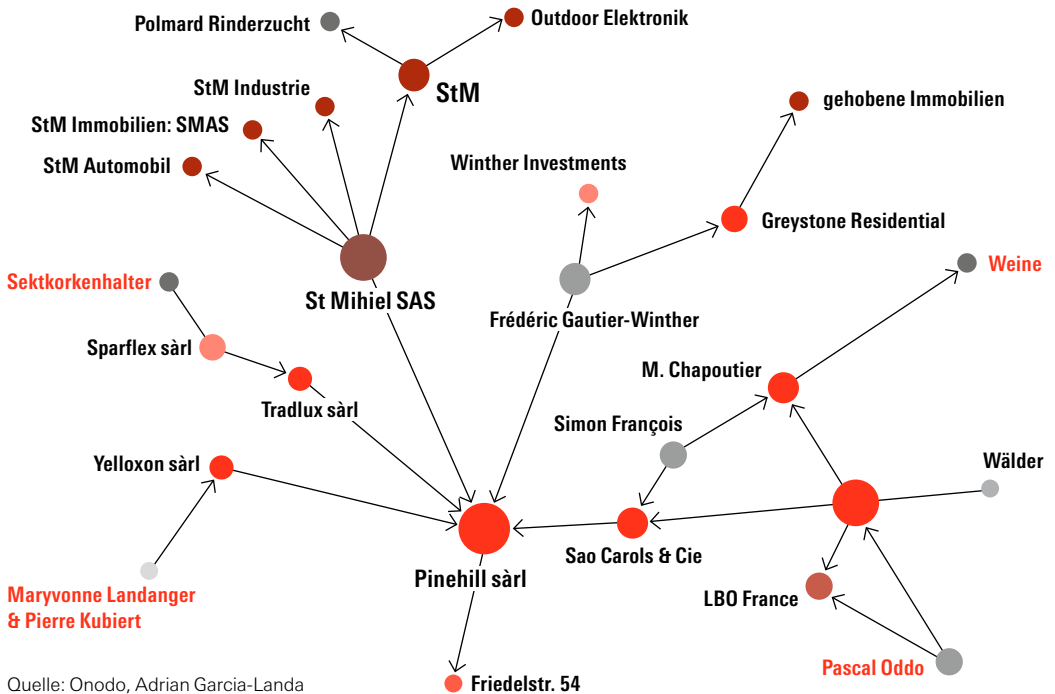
Polmard Rinderzucht

Outdoor Elektronik

StM Industrie

StM

StM Immobilien: SMAS

gehobene Immobilien

StM Automobil

Winther Investments

Greystone Residential

Sektkorkenhalter

St Mihiel SAS

Weine

Frédéric Gautier-Winther

Sparflex sàrl

M. Chapoutier

Tradlux sàrl

Simon François

Yelloxon sàrl

Wälder

Sao Carols & Cie

Pinehill sàrl

Maryvonne Landanger & Pierre Kubiert

LBO France

Pascal Oddo

Quelle: Onodo, Adrian Garcia-Landa

Friedelstr. 54